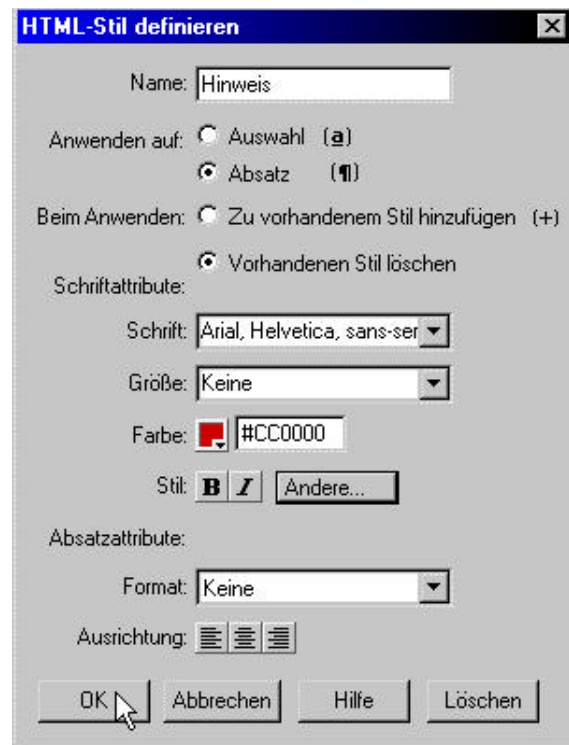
HTML-Stil definieren

Name: Hinweis

Anwenden auf: Auswahl (a)
Absatz (¶)

Beim Anwenden: Zu vorhandenem Stil hinzufügen (+)
Vorhandenen Stil löschen

Schriftattribute:

Schrift: Arial, Helvetica, sans-ser

Größe: Keine

Farbe: #CC0000

Stil: B I Andere...

Absatzattribute:

Format: Keine

Ausrichtung:

OK Abbrechen Hilfe Löschen